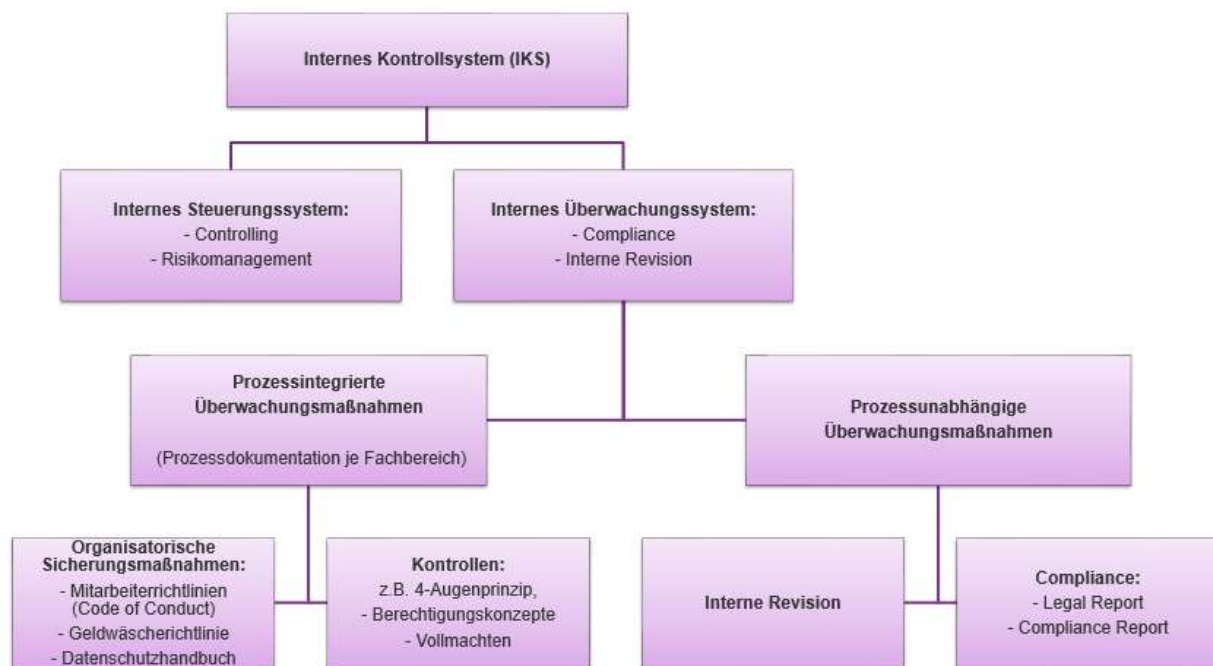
Internes Kontrollsystem (IKS)

Internes Steuerungssystem:
- Controlling
- Risikomanagement

Internes Überwachungssystem:
- Compliance
- Interne Revision

Prozessintegrierte Überwachungsmaßnahmen

(Prozessdokumentation je Fachbereich)

Prozessunabhängige Überwachungsmaßnahmen

Organisatorische Sicherungsmaßnahmen:
- Mitarbeiterrichtlinien (Code of Conduct)
- Geldwäscherichtlinie
- Datenschutzhandbuch

Kontrollen:
z.B. 4-Augenprinzip,
- Berechtigungskonzepte
- Vollmachten

Interne Revision

Compliance:
- Legal Report
- Compliance Report